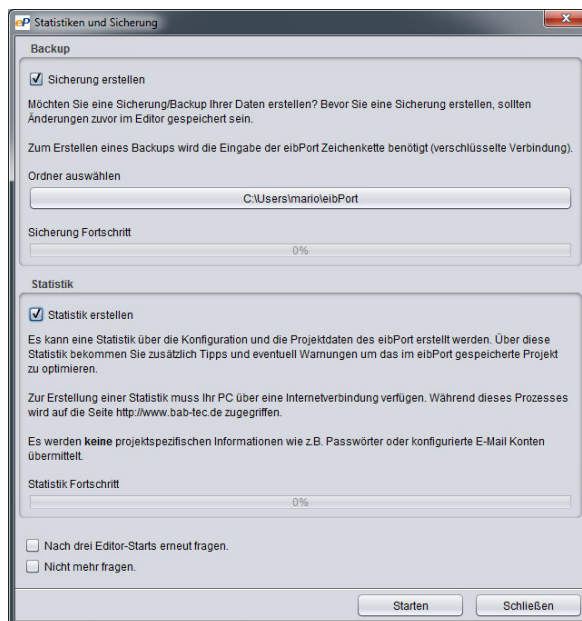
eP Statistiken und Sicherung

Backup

Sicherung erstellen

Möchten Sie eine Sicherung/Backup Ihrer Daten erstellen? Bevor Sie eine Sicherung erstellen, sollten Änderungen zuvor im Editor gespeichert sein.

Zum Erstellen eines Backups wird die Eingabe der eibPort Zeichenkette benötigt (verschlüsselte Verbindung).

Ordner auswählen

C:\Users\mario\eibPort

Sicherung Fortschritt

0%

Statistik

Statistik erstellen

Es kann eine Statistik über die Konfiguration und die Projektdaten des eibPort erstellt werden. Über diese Statistik bekommen Sie zusätzlich Tipps und eventuell Warnungen um das im eibPort gespeicherte Projekt zu optimieren.

Zur Erstellung einer Statistik muss Ihr PC über eine Internetverbindung verfügen. Während dieses Prozesses wird auf die Seite http://www.bab-tec.de zugegriffen.

Es werden **keine** projektspezifischen Informationen wie z.B. Passwörter oder konfigurierte E-Mail Konten übermittelt.

Statistik Fortschritt

0%

Nach drei Editor-Starts erneut fragen.

Nicht mehr fragen.

Starten

Schließen